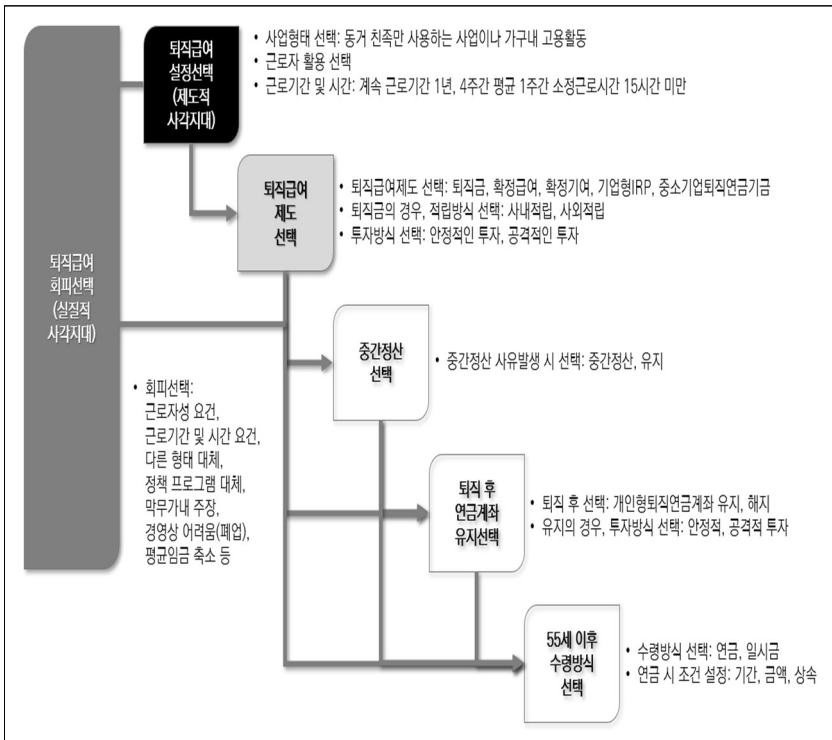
퇴직급여 설정선택 (제도적 사각지대)

• 사업형태 선택: 동거 친족만 사용하는 사업이나 가구내 고용활동
• 근로자 활용 선택
• 근로기간 및 시간: 계속 근로기간 1년, 4주간 평균 1주간 소정근로시간 15시간 미만

퇴직급여 제도 선택

• 퇴직급여제도 선택: 퇴직금, 확정급여, 확정기여, 기업형IRP, 중소기업퇴직연금기금
• 퇴직금의 경우, 적립방식 선택: 사내적립, 사외적립
• 투자방식 선택: 안정적인 투자, 공격적인 투자

퇴직급여 회피선택 (실질적 사각지대)

중간정산 선택

• 중간정산 사유발생 시 선택: 중간정산, 유지

• 회피선택: 근로자성 요건, 근로기간 및 시간 요건, 다른 형태 대체, 정책 프로그램 대체, 막무가내 주장, 경영상 어려움(폐업), 평균임금 축소 등

퇴직 후 연금계좌 유지선택

• 퇴직 후 선택: 개인형퇴직연금계좌 유지, 해지
• 유지의 경우, 투자방식 선택: 안정적, 공격적 투자

55세 이후 수령방식 선택

• 수령방식 선택: 연금, 일시금
• 연금 시 조건 설정: 기간, 금액, 상속